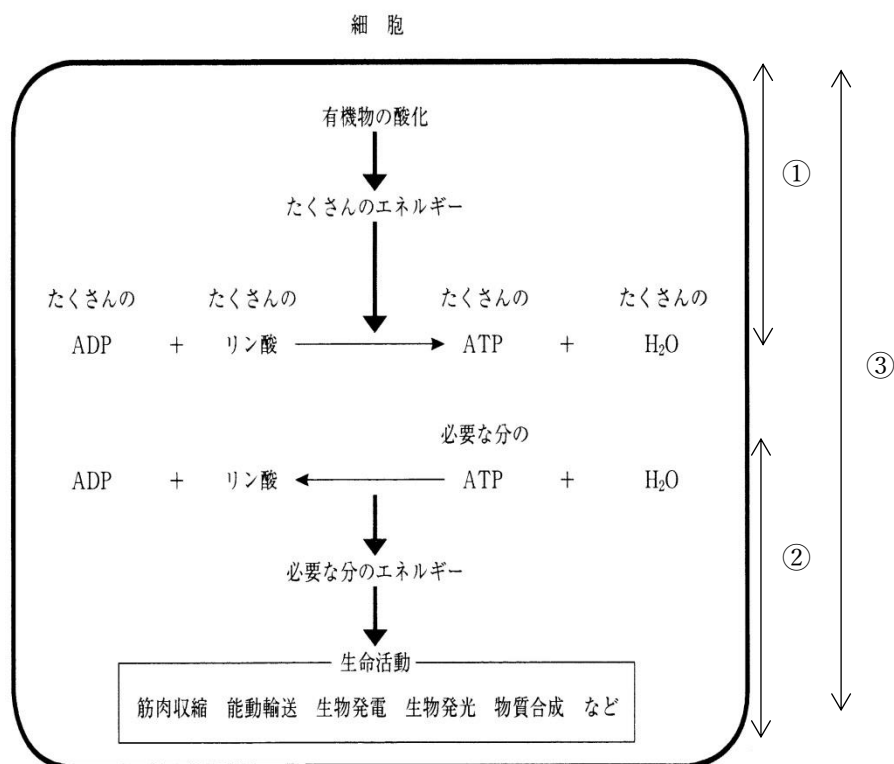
細胞

有機物の酸化

たくさんのエネルギー

たくさんの ADP + たくさんの リン酸 → たくさんの ATP + たくさんの $H_2O$

①

必要な分の

ADP + リン酸 ← ATP + $H_2O$

必要な分のエネルギー

②

③

生命活動

筋肉収縮 能動輸送 生物発電 生物発光 物質合成 など